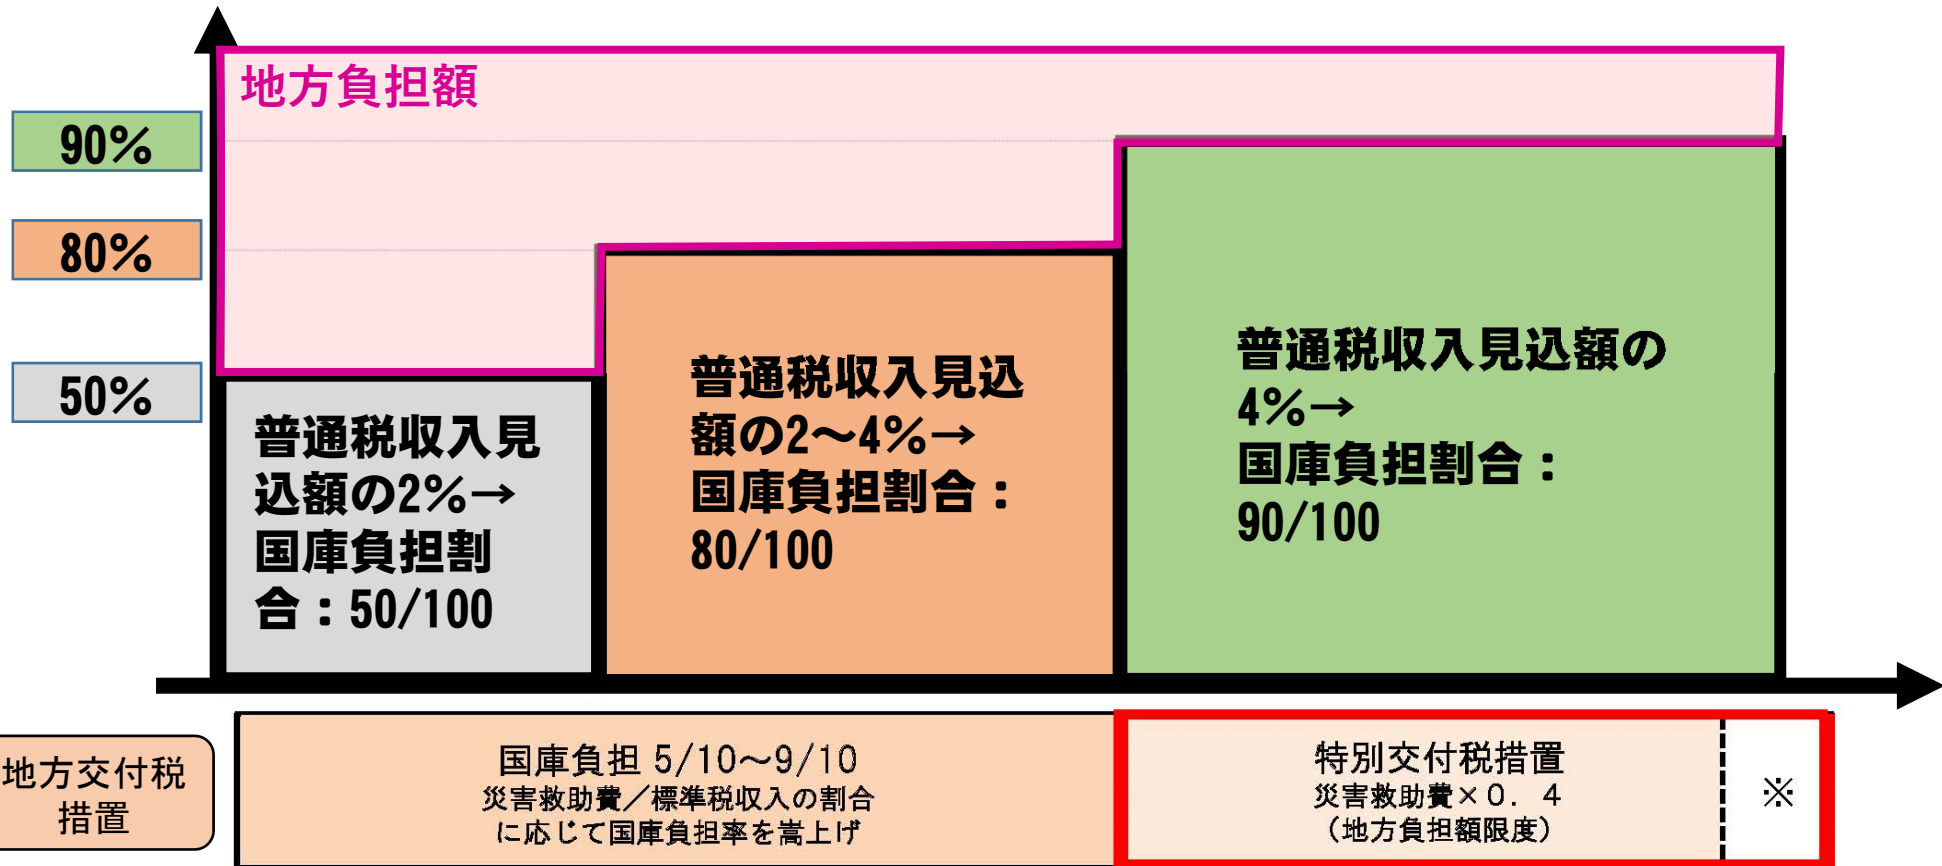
地方負担額

90%

80%

50%

普通税収入見込額の2%→国庫負担割合：50/100

普通税収入見込額の2～4%→国庫負担割合：80/100

普通税収入見込額の4%→国庫負担割合：90/100

地方交付税措置

国庫負担 5/10～9/10
災害救助費／標準税収入の割合に応じて国庫負担率を嵩上げ

特別交付税措置
災害救助費×0．4
（地方負担額限度）

※